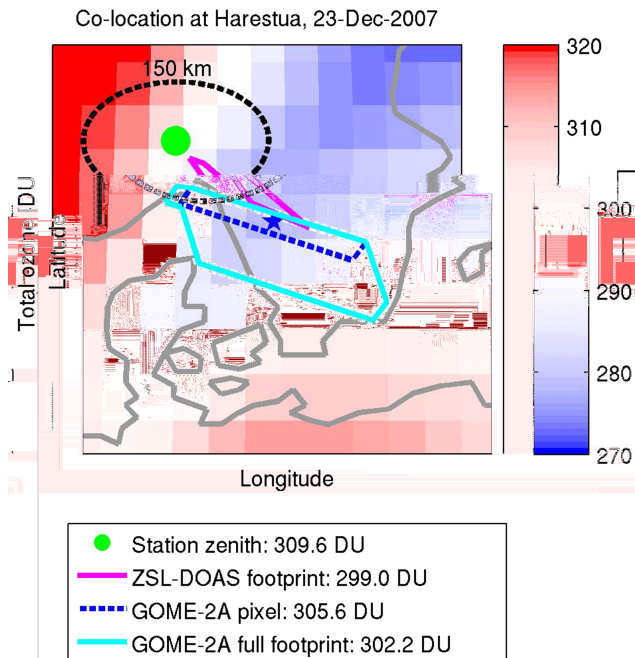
Co-location at Harestua, 23-Dec-2007

150 km

Latitude

Total ozone, DU

Longitude

320
310
300
290
280
270

Station zenith: 309.6 DU
ZSL-DOAS footprint: 299.0 DU
GOME-2A pixel: 305.6 DU
GOME-2A full footprint: 302.2 DU